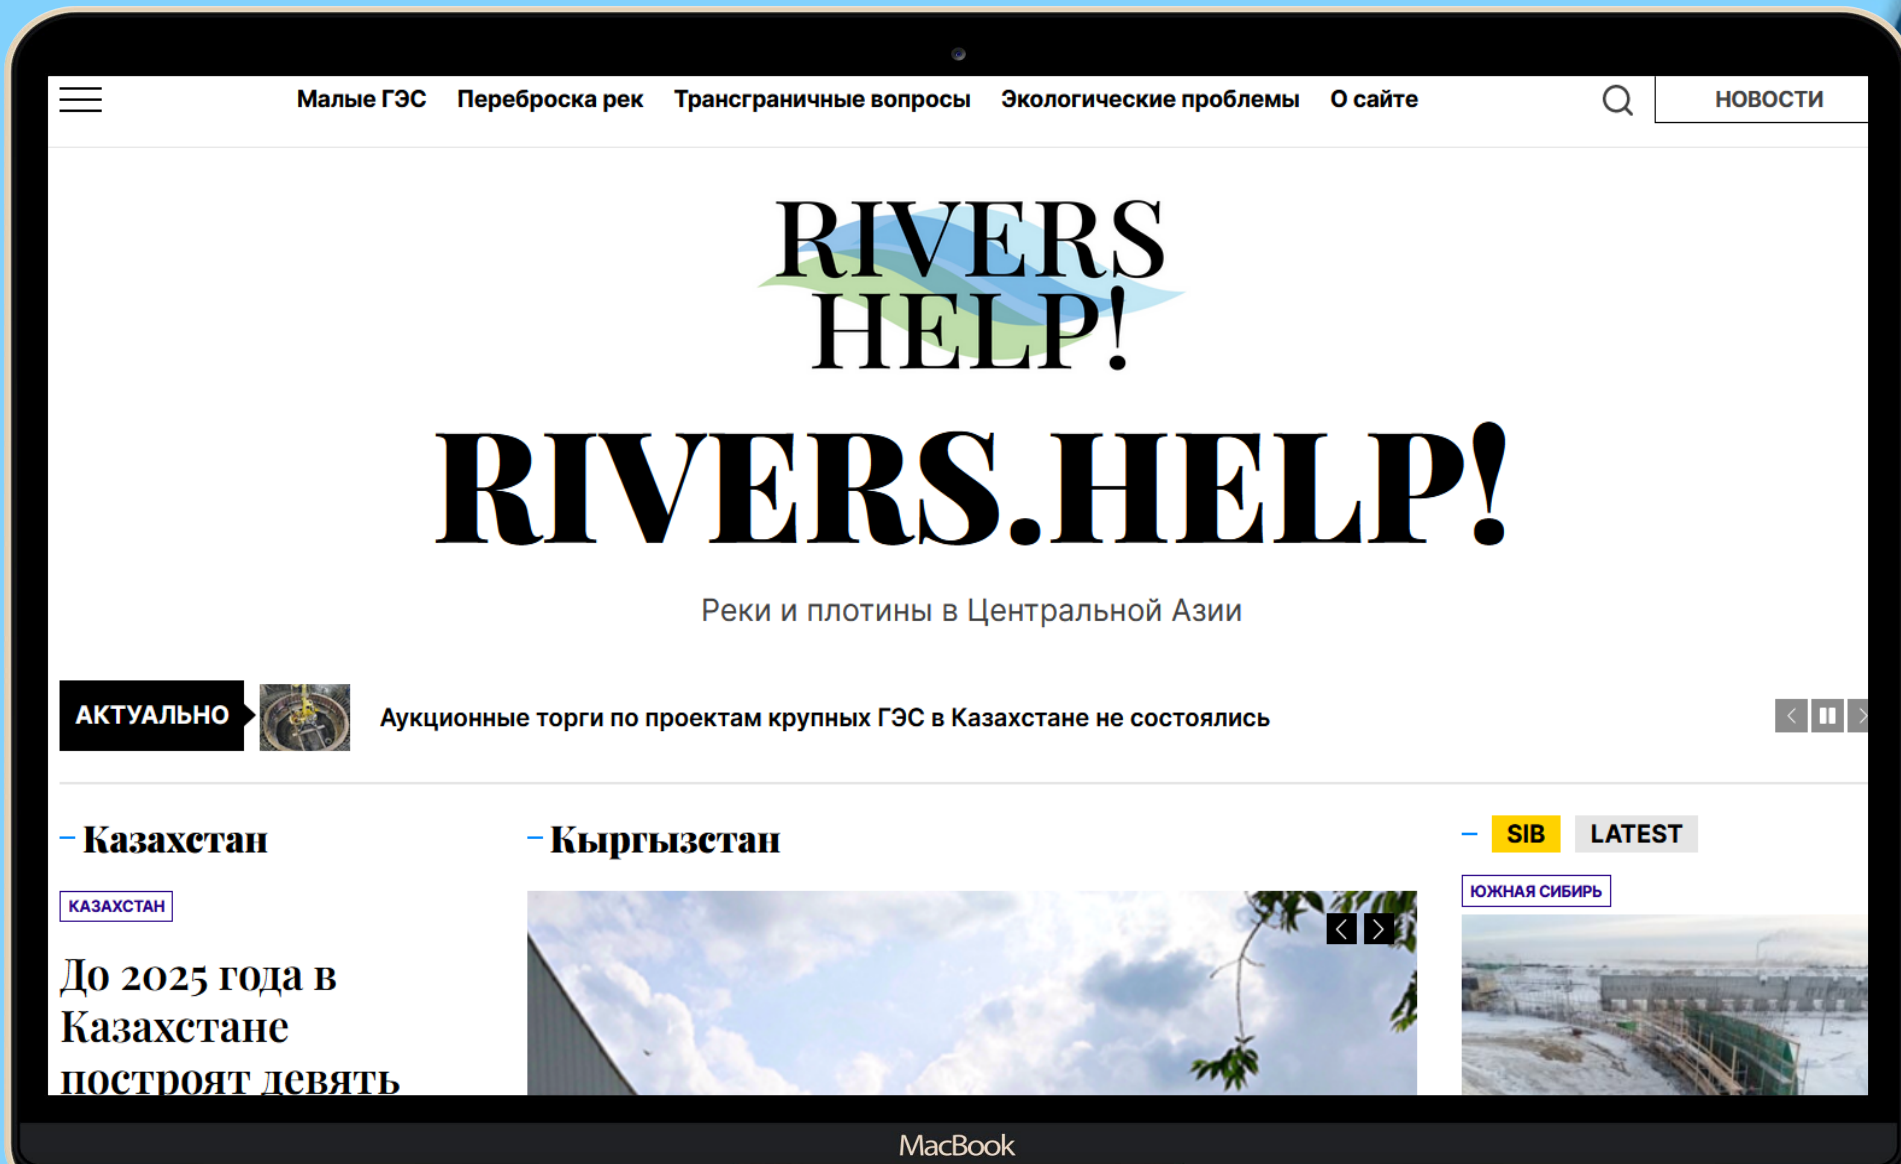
Малые ГЭС Переброска рек Трансграничные вопросы Экологические проблемы О сайте

НОВОСТИ

RIVERS HELP!

RIVERS.HELP!

Реки и плотины в Центральной Азии

АКТУАЛЬНО

Аукционные торги по проектам крупных ГЭС в Казахстане не состоялись

Казахстан

КАЗАХСТАН

До 2025 года в Казахстане построят девять

Кыргызстан

SIB LATEST

ЮЖНАЯ СИБИРЬ

MacBook